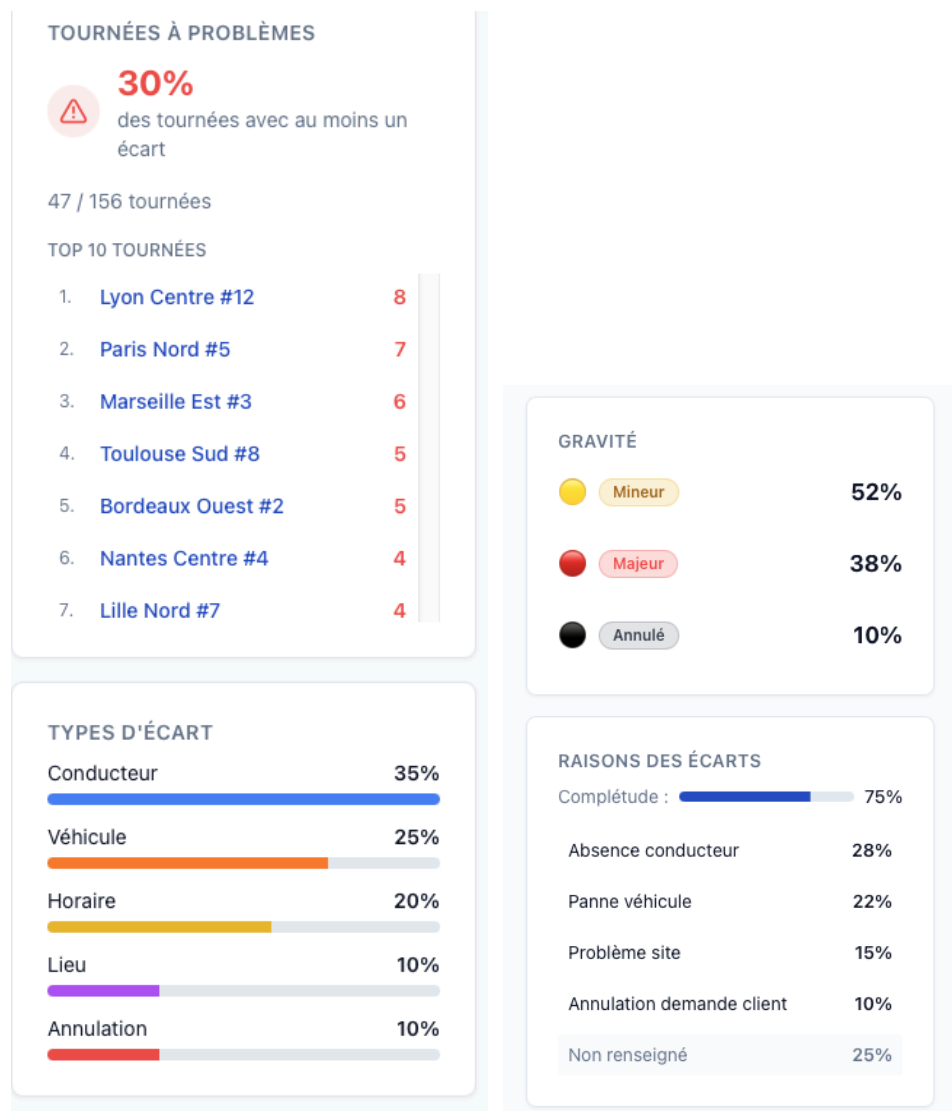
TOURNÉES À PROBLÈMES

30%
des tournées avec au moins un écart

47 / 156 tournées

TOP 10 TOURNÉES

1. Lyon Centre #12 8
2. Paris Nord #5 7
3. Marseille Est #3 6
4. Toulouse Sud #8 5
5. Bordeaux Ouest #2 5
6. Nantes Centre #4 4
7. Lille Nord #7 4

TYPES D'ÉCART

Conducteur 35%

Véhicule 25%

Horaire 20%

Lieu 10%

Annulation 10%

GRAVITÉ

Mineur 52%

Majeur 38%

Annulé 10%

RAISONS DES ÉCARTS

Complétude : 75%

| Absence conducteur | 28% |
|---|---|
| Panne véhicule | 22% |
| Problème site | 15% |
| Annulation demande client | 10% |
| Non renseigné | 25% |